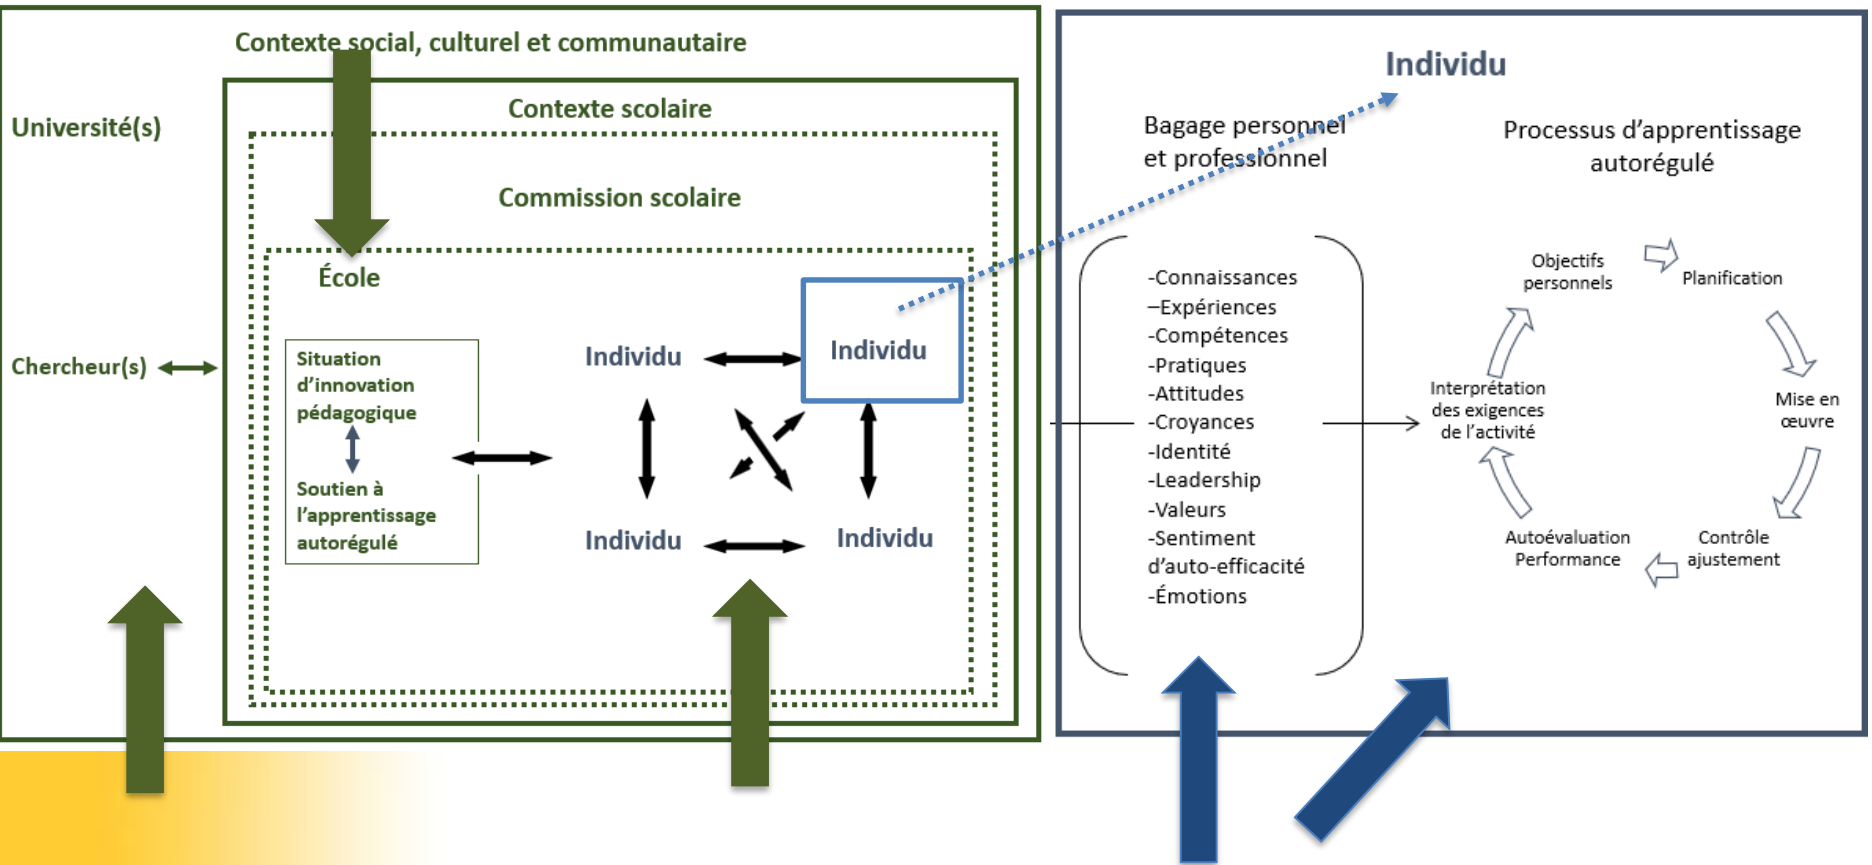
Contexte social, culturel et communautaire

Université(s)

Contexte scolaire

Commission scolaire

École

Chercheur(s)

Situation d'innovation pédagogique

Soutien à l'apprentissage autorégulé

Individu

Individu

Individu

Individu

Individu

Bagage personnel et professionnel

Processus d'apprentissage autorégulé

-Connaissances
–Expériences
-Compétences
-Pratiques
-Attitudes
-Croyances
-Identité
-Leadership
-Valeurs
-Sentiment d'auto-efficacité
-Émotions

Objectifs personnels

Planification

Mise en œuvre

Contrôle ajustement

Autoévaluation Performance

Interprétation des exigences de l'activité